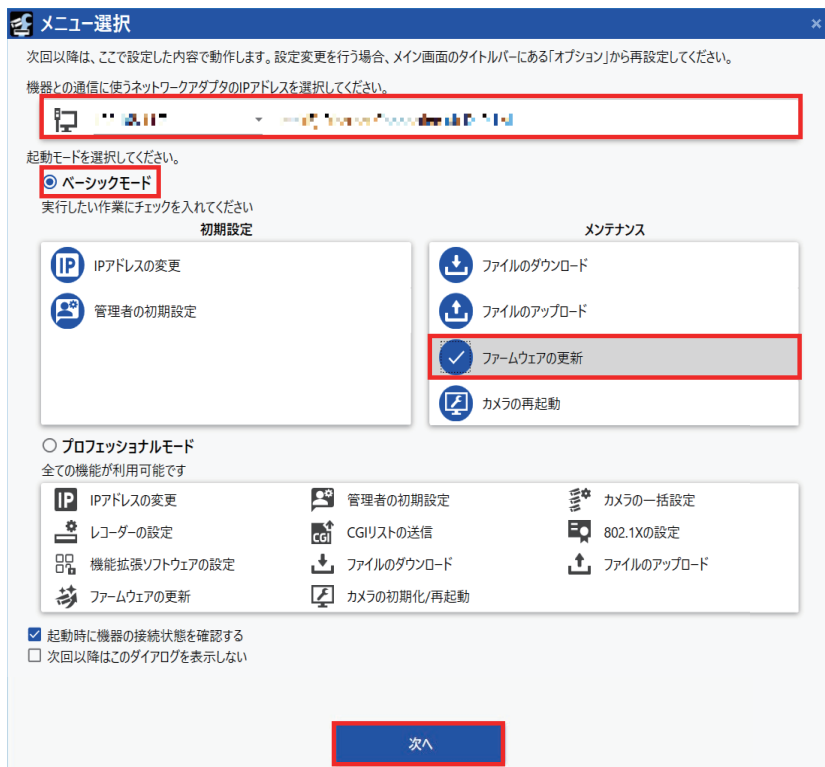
メニュー選択

×

次回以降は、ここで設定した内容で動作します。設定変更を行う場合、メイン画面のタイトルバーにある「オプション」から再設定してください。

機器との通信に使うネットワークアダプタのIPアドレスを選択してください。

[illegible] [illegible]

起動モードを選択してください。

ベーシックモード

実行したい作業にチェックを入れてください

初期設定

IP IPアドレスの変更

管理者の初期設定

メンテナンス

ファイルのダウンロード

ファイルのアップロード

ファームウェアの更新

カメラの再起動

プロフェッショナルモード

全ての機能が利用可能です

IP IPアドレスの変更

管理者の初期設定

カメラの一括設定

レコーダーの設定

CGI CGIリストの送信

802.1Xの設定

機能拡張ソフトウェアの設定

ファイルのダウンロード

ファイルのアップロード

ファームウェアの更新

カメラの初期化/再起動

起動時に機器の接続状態を確認する

次回以降はこのダイアログを表示しない

次へ